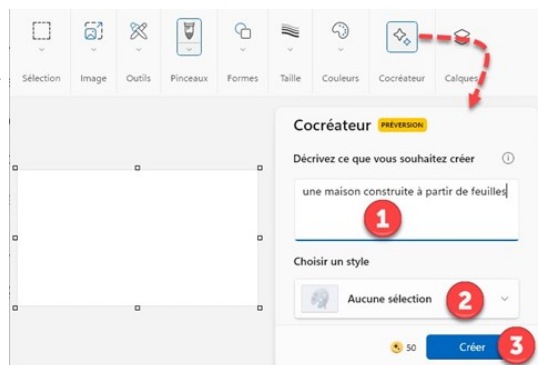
Sélection
Image
Outils
Pinceaux
Formes
Taille
Couleurs
Cocréateur
Calques

Cocréateur PRÉVERSION

Décrivez ce que vous souhaitez créer

une maison construite à partir de feuilles

1

Choisir un style

Aucune sélection

2

50

Créer

3